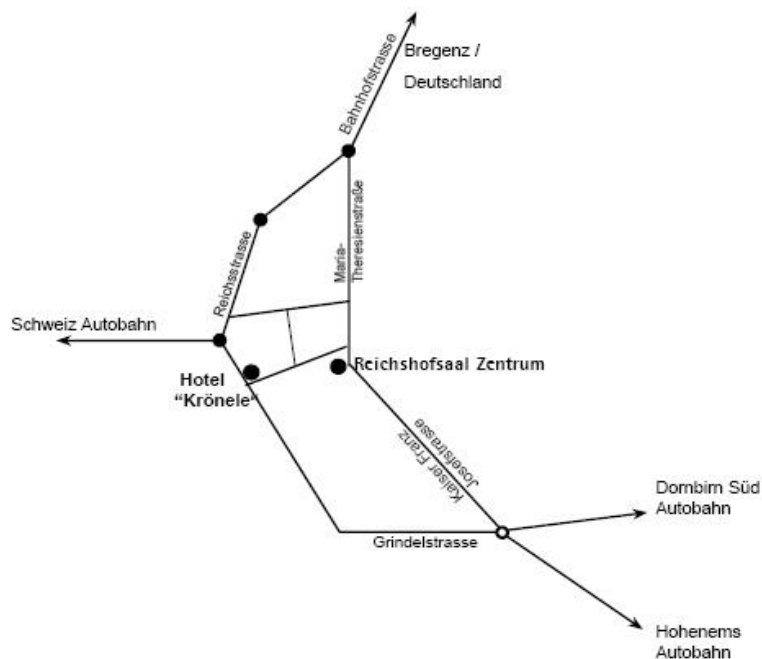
Bregenz /
Deutschland

Bahnhofstrasse

Maria-Theresienstraße

Reichsstrasse

Schweiz Autobahn

Hotel "Krönele"

Reichshofsaal Zentrum

Kaiser Franz Josefstrasse

Dornbirn Süd Autobahn

Grindelstrasse

Hohenems Autobahn